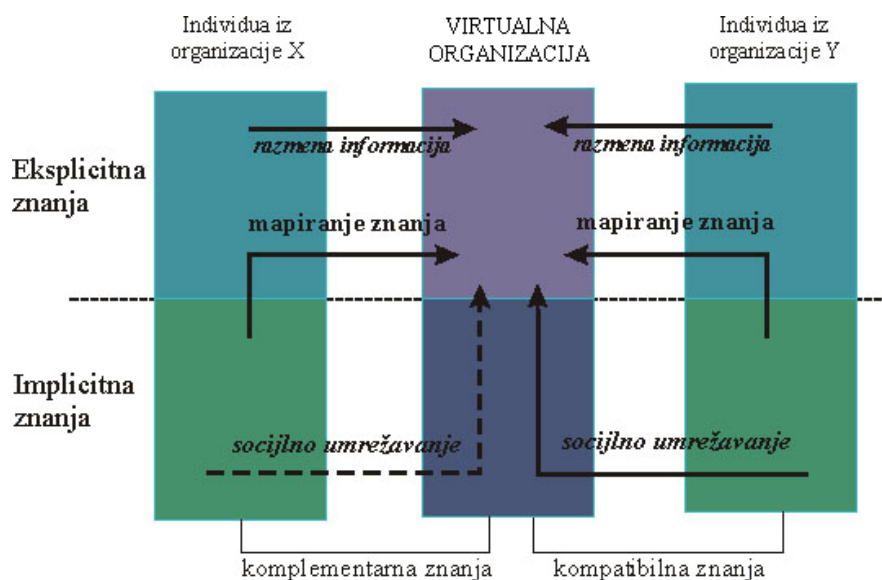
Individua iz organizacije X

VIRTUALNA ORGANIZACIJA

Individua iz organizacije Y

Eksplicitna znanja

razmena informacija

razmena informacija

mapiranje znanja

mapiranje znanja

Implicitna znanja

socijlno umrežavanje

socijlno umrežavanje

komplementarna znanja

kompatibilna znanja